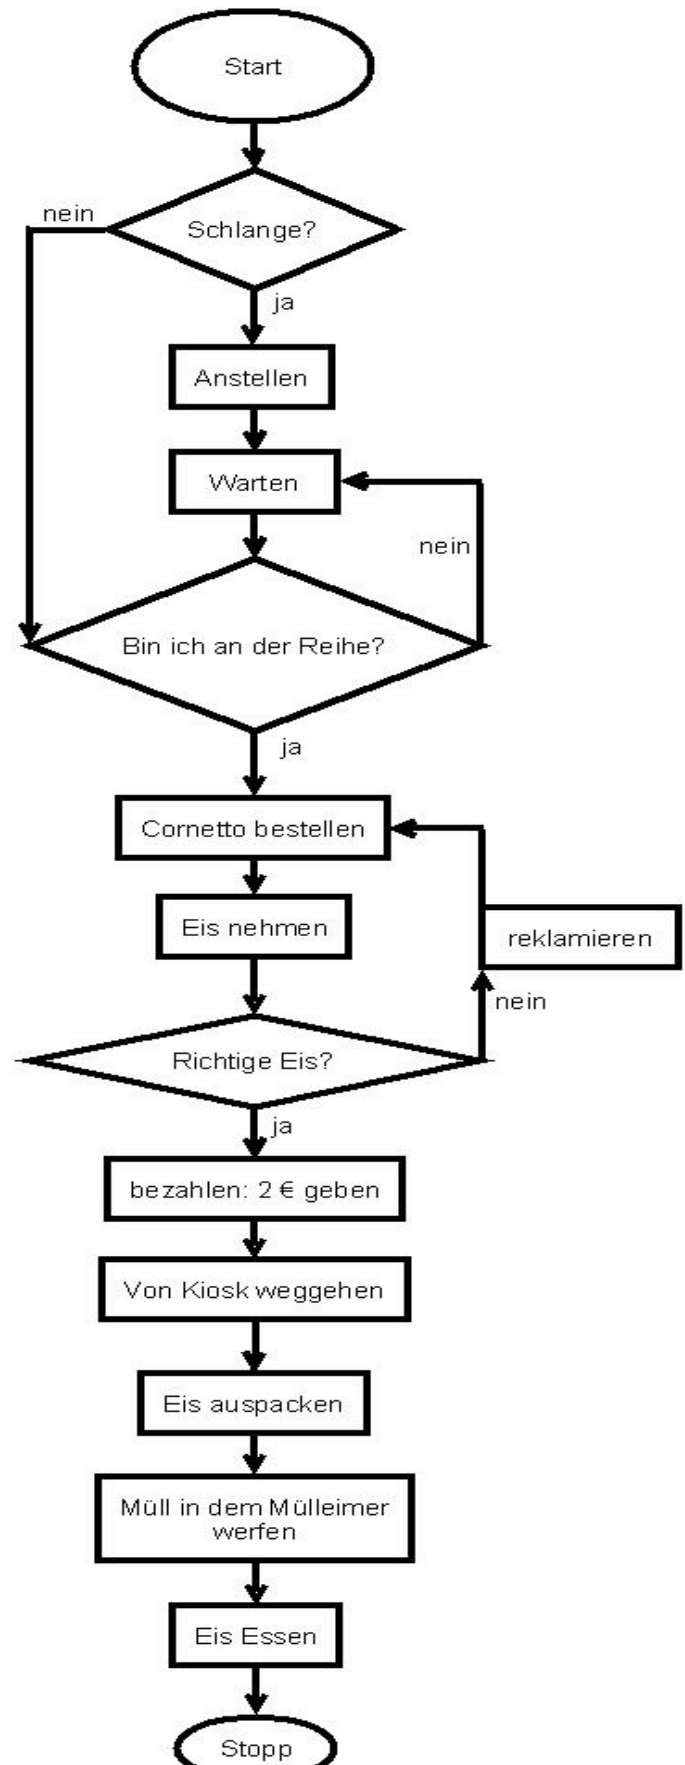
Start

nein

Schlange?

ja

Anstellen

Warten

nein

Bin ich an der Reihe?

ja

Cornetto bestellen

Eis nehmen

reklamieren

nein

Richtige Eis?

ja

bezahlen: 2 € geben

Von Kiosk weggehen

Eis auspacken

Müll in dem Mülleimer werfen

Eis Essen

Stopp